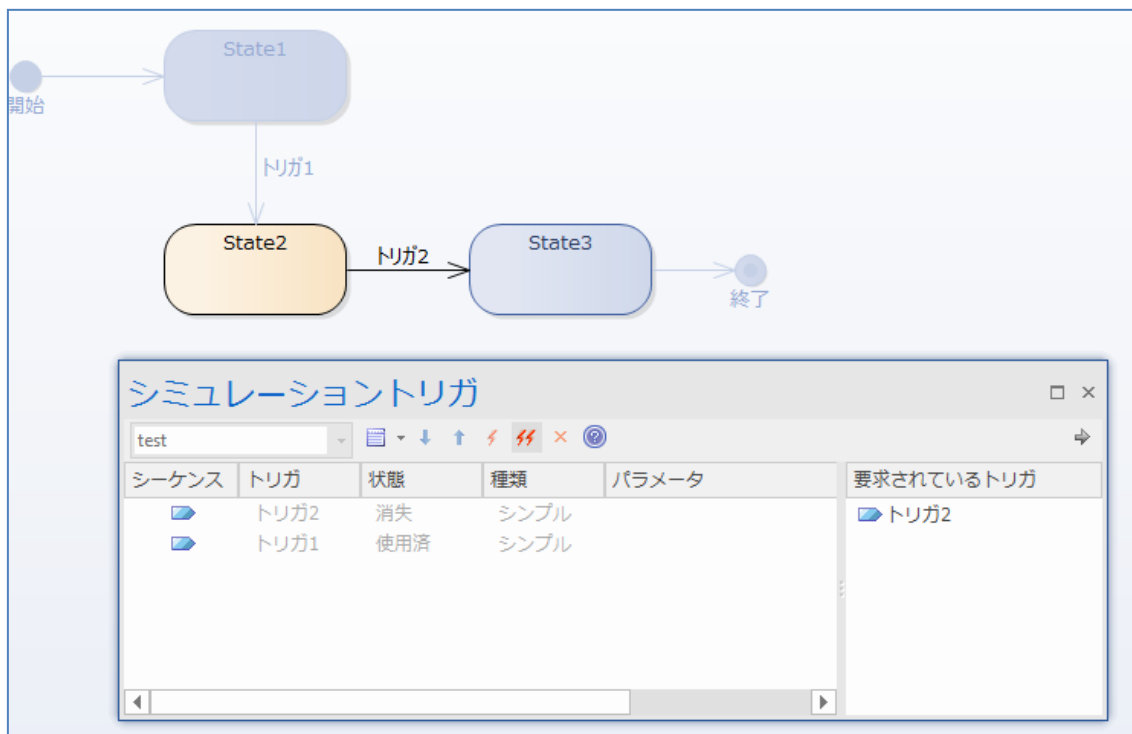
State1

開始

トリガ1

State2

トリガ2

State3

終了

シミュレーショントリガ

test

| シーケンス | トリガ | 状態 | 種類 | パラメータ |
|---|---|---|---|---|
| | トリガ2 | 消失 | シンプル | |
| | トリガ1 | 使用済 | シンプル | |

要求されているトリガ

トリガ2